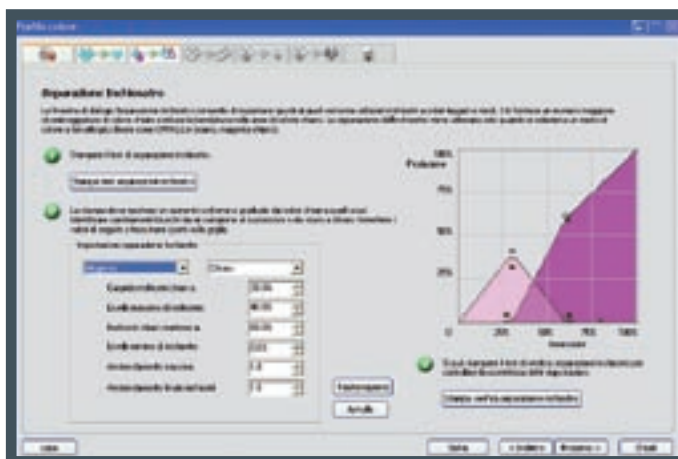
Profilo colore

Separazione inchiostro

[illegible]

Stampare i test di separazione inchiostro

Stampa test separazione inchiostro

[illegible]

Impostazioni separazione inchiostro

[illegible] | Chiaro

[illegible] 20.00

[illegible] 80.00

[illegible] 80.00

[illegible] 0.03

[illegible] 1.0

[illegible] 1.0

Reimposta

Annulla

100%
Posizione
75%
50%
25%
0
0 250 500 750 1000

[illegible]

Stampa verifica separazione inchiostro

Indietro Avanti Esci